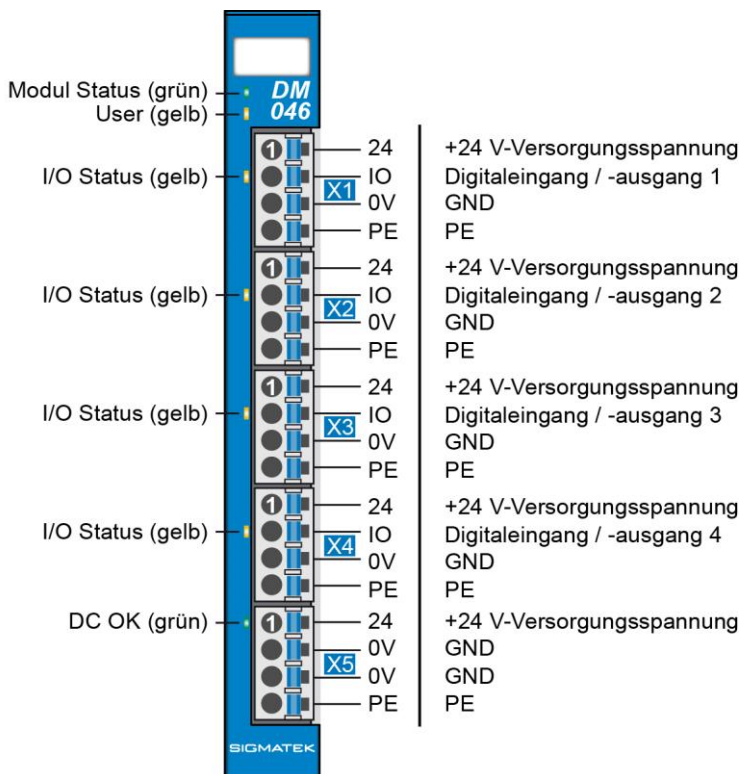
Modul Status (grün)
User (gelb)
DM 046

I/O Status (gelb)
1
X1
24 +24 V-Versorgungsspannung
IO Digitaleingang / -ausgang 1
0V GND
PE PE

I/O Status (gelb)
1
X2
24 +24 V-Versorgungsspannung
IO Digitaleingang / -ausgang 2
0V GND
PE PE

I/O Status (gelb)
1
X3
24 +24 V-Versorgungsspannung
IO Digitaleingang / -ausgang 3
0V GND
PE PE

I/O Status (gelb)
1
X4
24 +24 V-Versorgungsspannung
IO Digitaleingang / -ausgang 4
0V GND
PE PE

DC OK (grün)
1
X5
24 +24 V-Versorgungsspannung
0V GND
0V GND
PE PE

SIGMATEK